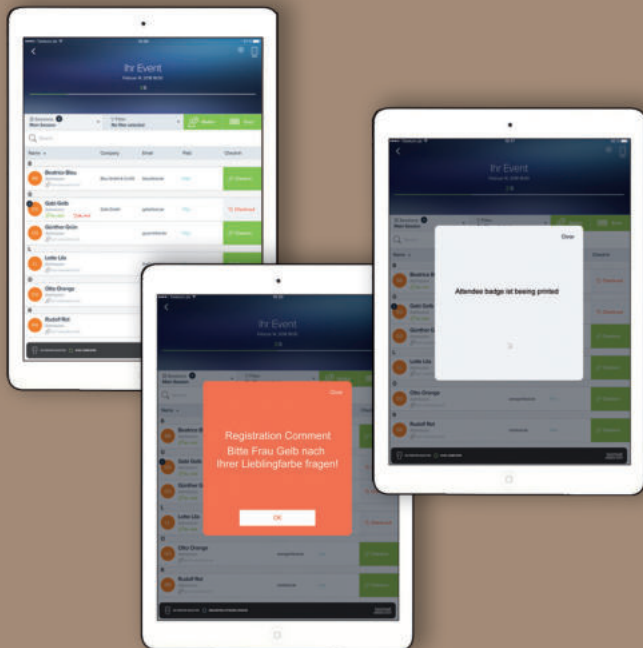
Ihr Event

Search

Name

Company

Email

Paid

Checkin

Beatrice Blau

Gabi Gelb

Günther Grün

Lotte Lila

Otto Orange

Rudolf Rot

Ihr Event

Close

Attendee badge ist beeing printed

Ihr Event

Close

Registration Comment

Bitte Frau Gelb nach Ihrer Lieblingfarbe fragen!

OK